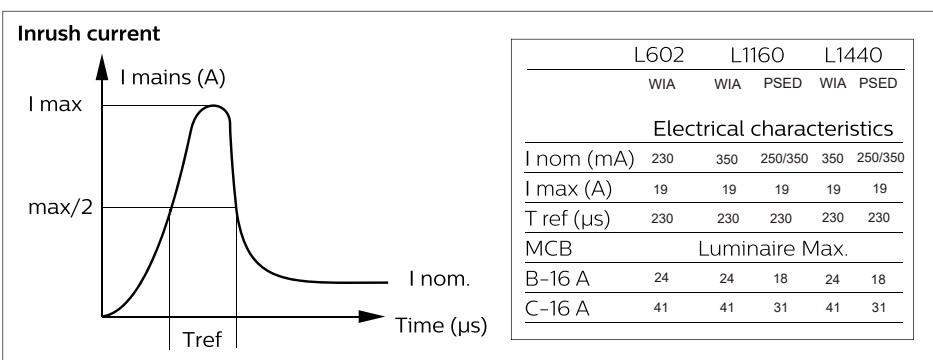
Inrush current

I mains (A)

I max

max/2

I nom.

Time (µs)

Tref

|  | L602 | L1160 |  | L1440 |  |
|---|---|---|---|---|---|
|  | WIA | WIA | PSED | WIA | PSED |
| Electrical characteristics |  |  |  |  |  |
| I nom (mA) | 230 | 350 | 250/350 | 350 | 250/350 |
| I max (A) | 19 | 19 | 19 | 19 | 19 |
| T ref (µs) | 230 | 230 | 230 | 230 | 230 |
| MCB | Luminaire Max. |  |  |  |  |
| B-16 A | 24 | 24 | 18 | 24 | 18 |
| C-16 A | 41 | 41 | 31 | 41 | 31 |